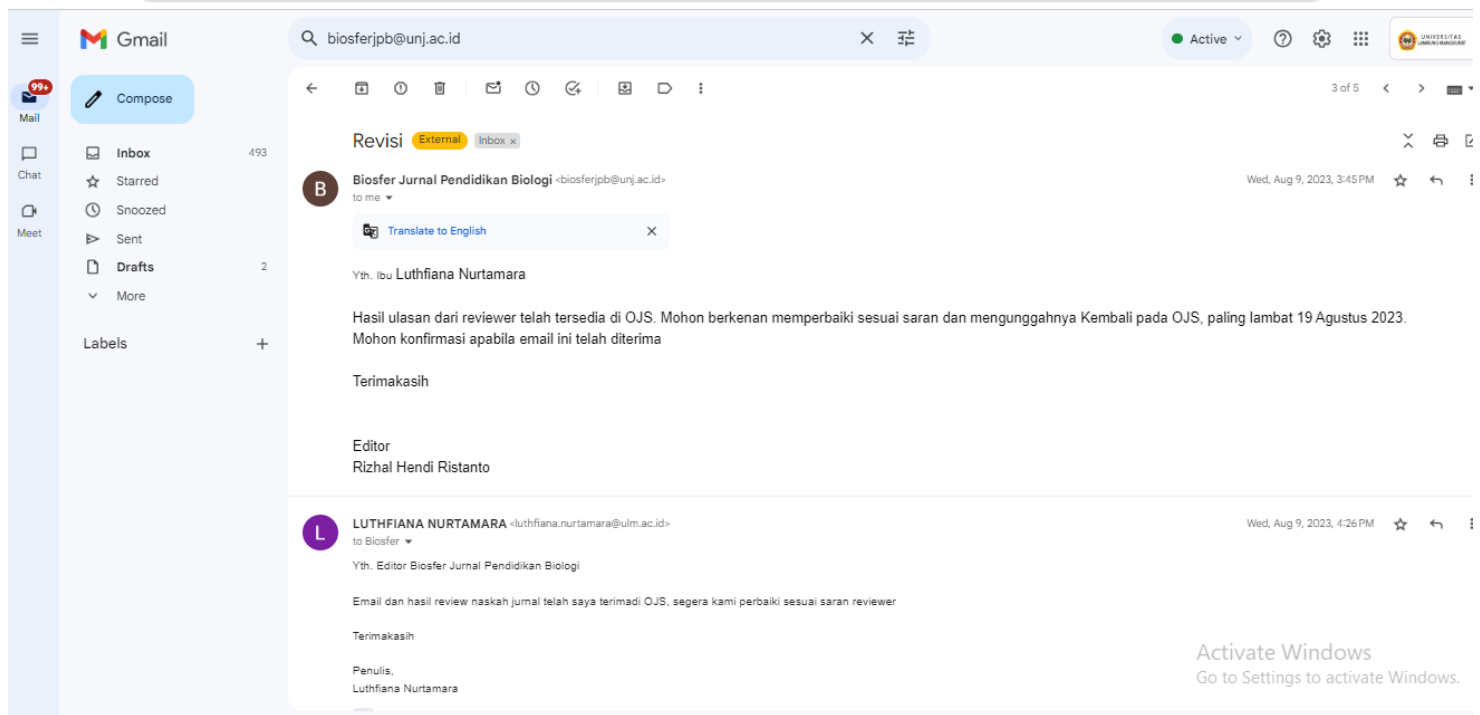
Gmail

biosferjpb@unj.ac.id

Active

UNIVERSITAS LAMBUNG MANGKURAT

99+
Mail

Chat

Meet

Compose

Inbox 493
Starred
Snoozed
Sent
Drafts 2
More

Labels +

3 of 5

Revisi External Inbox ×

Biosfer Jurnal Pendidikan Biologi <biosferjpb@unj.ac.id>
to me

Wed, Aug 9, 2023, 3:45 PM

Translate to English

Yth. Ibu Luthfiana Nurtamara

Hasil ulasan dari reviewer telah tersedia di OJS. Mohon berkenan memperbaiki sesuai saran dan mengunggahnya Kembali pada OJS, paling lambat 19 Agustus 2023. Mohon konfirmasi apabila email ini telah diterima

Terimakasih

Editor
Rizhal Hendi Ristanto

LUTHFIANA NURTAMARA <luthfiana.nurtamara@ulm.ac.id>
to Biosfer

Wed, Aug 9, 2023, 4:26 PM

Yth. Editor Biosfer Jurnal Pendidikan Biologi

Email dan hasil review naskah jurnal telah saya terimadi OJS, segera kami perbaiki sesuai saran reviewer

Terimakasih

Penulis,
Luthfiana Nurtamara

Activate Windows
Go to Settings to activate Windows.